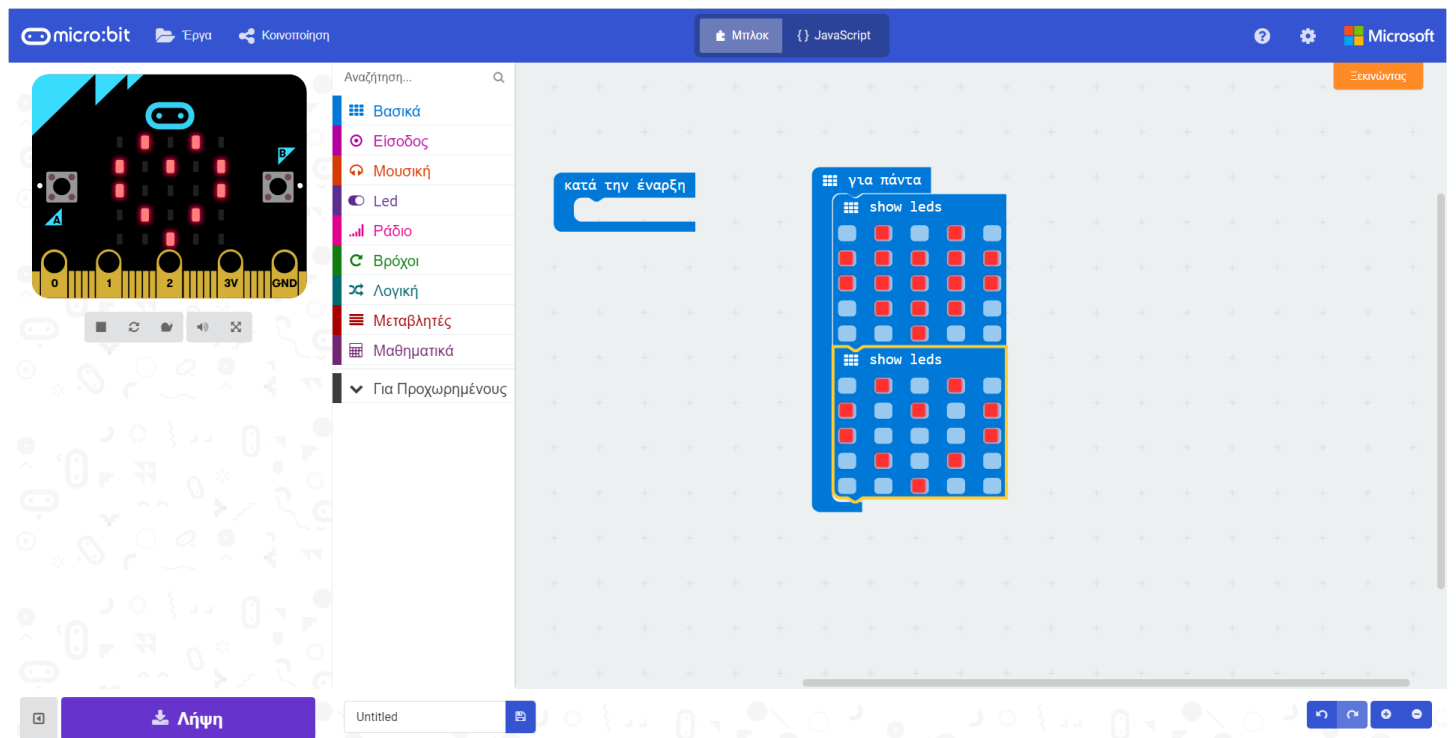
micro:bit Έργα Κοινοποίηση

Μπλοκ {} JavaScript

Microsoft

Ξεκινώντας

A B

0 1 2 3V GND

Αναζήτηση...

Βασικά
Είσοδος
Μουσική
Led
Ράδιο
Βρόχοι
Λογική
Μεταβλητές
Μαθηματικά
Για Προχωρημένους

κατά την έναρξη

για πάντα
show leds
show leds

Λήψη

Untitled